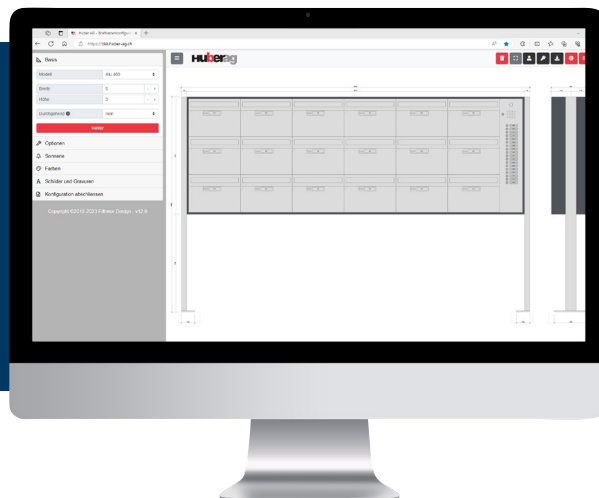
Huber AG – Briefkastenkonfigurat...
https://bk.huber-ag.ch

Huberag

Basis
Modell
Breite
Höhe
Durchgehend
Weiter

Optionen
Sonnerie
Farben
Schilder und Gravuren
Konfiguration abschliessen

Copyright ©2016 2023 Fillwize Design - V12.6